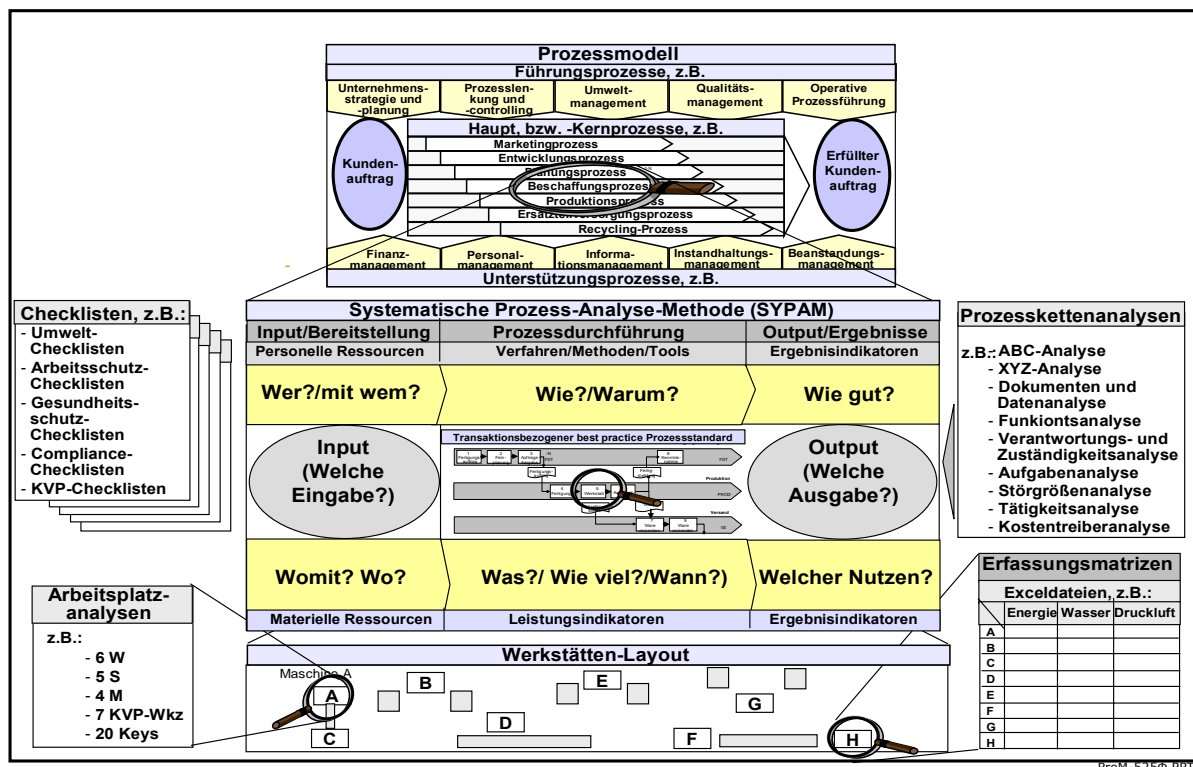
Prozessmodell
Führungsprozesse, z.B.

Unternehmensstrategie und -planung | Prozesslenkung und -controlling | Umweltmanagement | Qualitätsmanagement | Operative Prozessführung

Haupt, bzw. -Kernprozesse, z.B.

Kundenauftrag

Marketingprozess
Entwicklungsprozess
Planungsprozess
Beschaffungsprozess
Produktionsprozess
Ersatzteilversorgungsprozess
Recycling-Prozess

Erfüllter Kundenauftrag

Finanzmanagement | Personalmanagement | Informationsmanagement | Instandhaltungsmanagement | Beanstandungsmanagement

Unterstützungsprozesse, z.B.

Checklisten, z.B.:
- Umwelt-Checklisten
- Arbeitsschutz-Checklisten
- Gesundheitsschutz-Checklisten
- Compliance-Checklisten
- KVP-Checklisten

Systematische Prozess-Analyse-Methode (SYPAM)

| Input/Bereitstellung | Prozessdurchführung | Output/Ergebnisse |
|---|---|---|
| Personelle Ressourcen | Verfahren/Methoden/Tools | Ergebnisindikatoren |
| Wer?/mit wem? | Wie?/Warum? | Wie gut? |
| Input (Welche Eingabe?) | Transaktionsbezogener best practice Prozessstandard | Output (Welche Ausgabe?) |
| Womit? Wo? | Was?/ Wie viel?/Wann?) | Welcher Nutzen? |
| Materielle Ressourcen | Leistungsindikatoren | Ergebnisindikatoren |

Prozesskettenanalysen
z.B.: - ABC-Analyse
- XYZ-Analyse
- Dokumenten und Datenanalyse
- Funkiontsanalyse
- Verantwortungs- und Zuständigkeitsanalyse
- Aufgabenanalyse
- Störgrößenanalyse
- Tätigkeitsanalyse
- Kostentreiberanalyse

Erfassungsmatrizen
Exceldateien, z.B.:

| | Energie | Wasser | Druckluft |
|---|---|---|---|
| A | | | |
| B | | | |
| C | | | |
| D | | | |
| E | | | |
| F | | | |
| G | | | |
| H | | | |

Arbeitsplatzanalysen
z.B.:
- 6 W
- 5 S
- 4 M
- 7 KVP-Wkz
- 20 Keys

Werkstätten-Layout
Maschine A
A B C D E F G H

ProM_525Φ.PPT